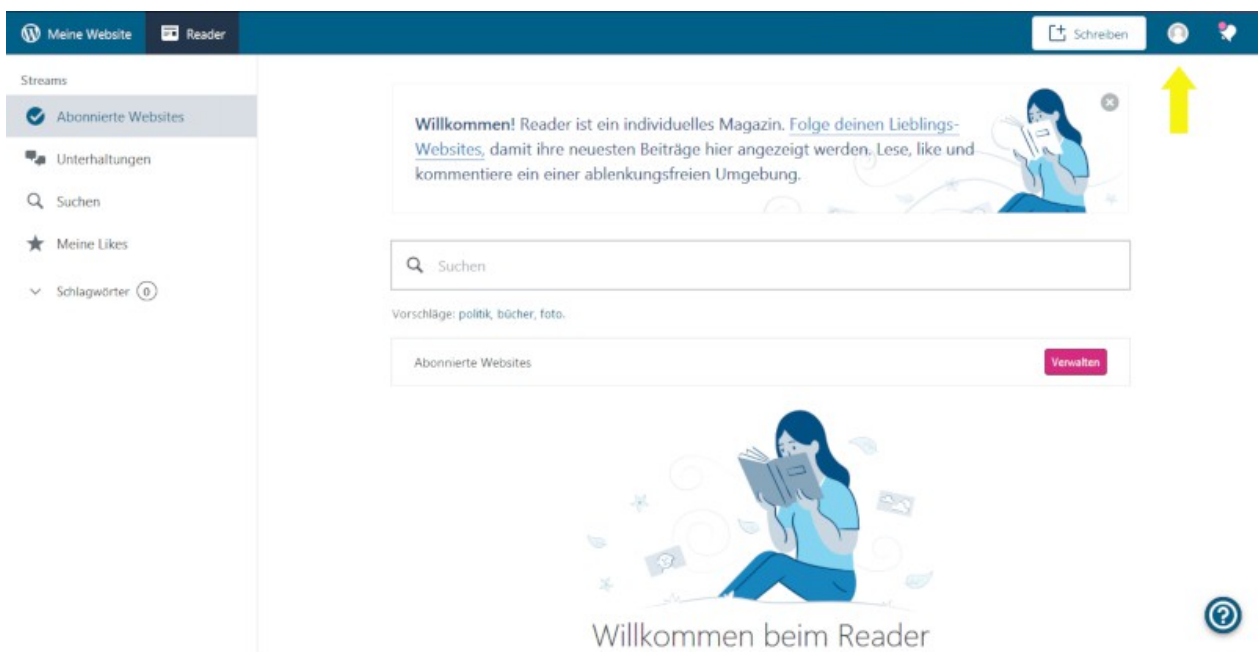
Meine Website
Reader
Schreiben

Streams
Abonnierte Websites
Unterhaltungen
Suchen
Meine Likes
Schlagwörter 0

**Willkommen!** Reader ist ein individuelles Magazin. Folge deinen Lieblings-Websites, damit ihre neuesten Beiträge hier angezeigt werden. Lese, like und kommentiere ein einer ablenkungsfreien Umgebung.

Suchen

Vorschläge: politik, bücher, foto.

Abonnierte Websites
Verwalten

Willkommen beim Reader